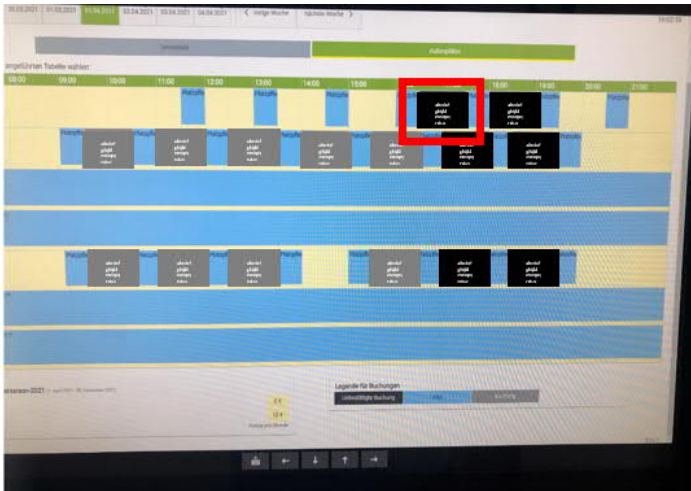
30.03.2021 | 31.03.2021 | 01.04.2021 | 02.04.2021 | 03.04.2021 | 04.04.2021 | < vorige Woche | nächste Woche >

Tennisplatz | Außenplätze

angeführten Tabelle wählen:

08:00 | 09:00 | 10:00 | 11:00 | 12:00 | 13:00 | 14:00 | 15:00 | 16:00 | 17:00 | 18:00 | 19:00 | 20:00 | 21:00

Platzpflege

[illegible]

saison-2021

Legende für Buchungen

Unbestätigte Buchung | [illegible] | Buchung

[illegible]

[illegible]

Preise pro Stunde

← ↓ ↑ →